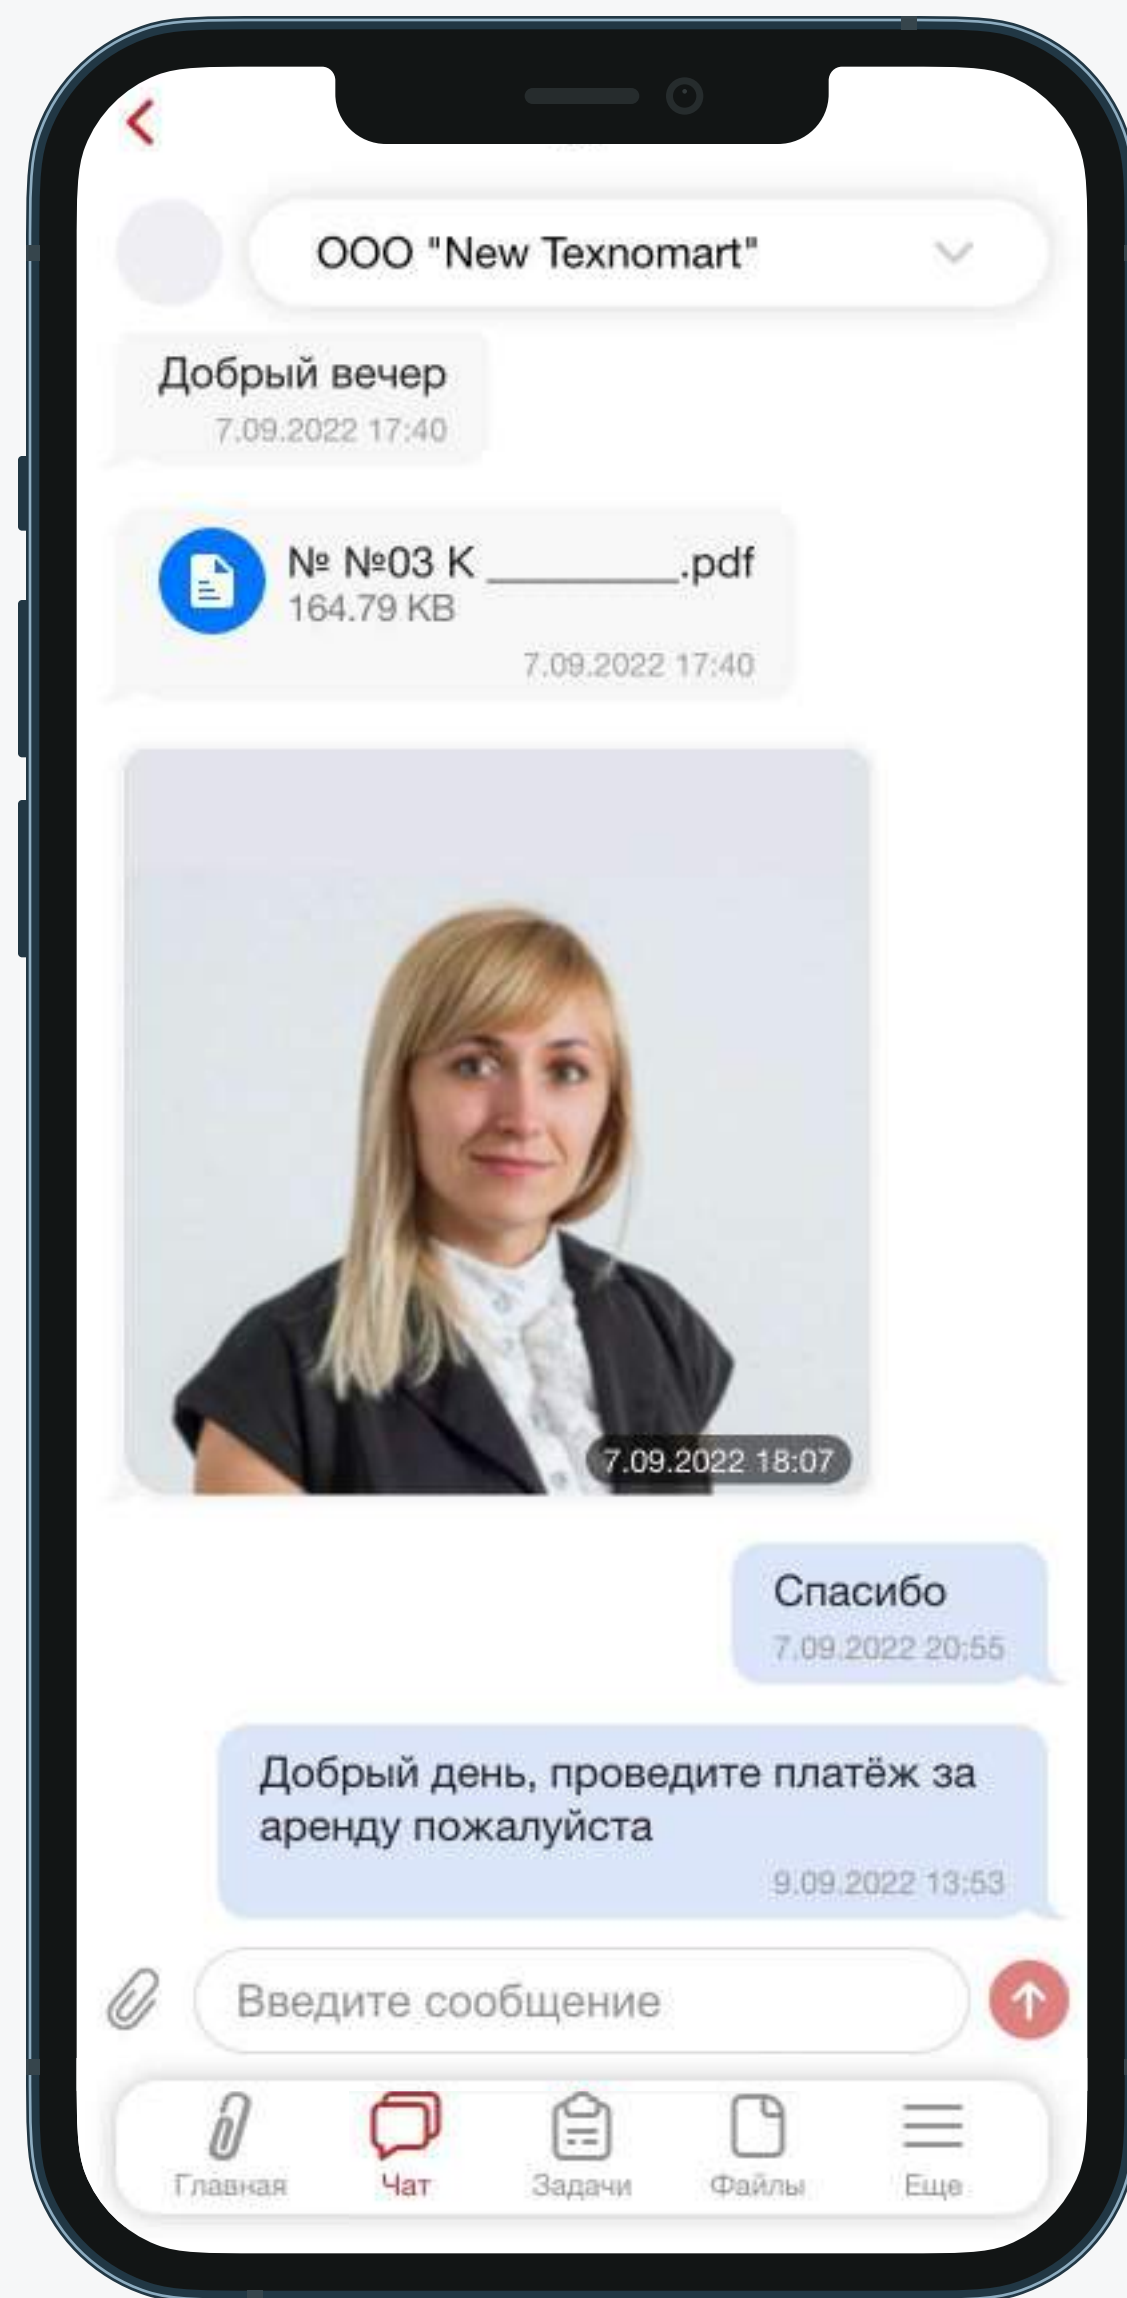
OOO "New Texnomart"

Добрый вечер
7.09.2022 17:40

№ №03 К ________.pdf
164.79 KB
7.09.2022 17:40

7.09.2022 18:07

Спасибо
7.09.2022 20:55

Добрый день, проведите платёж за аренду пожалуйста
9.09.2022 13:53

Введите сообщение

Главная
Чат
Задачи
Файлы
Еще